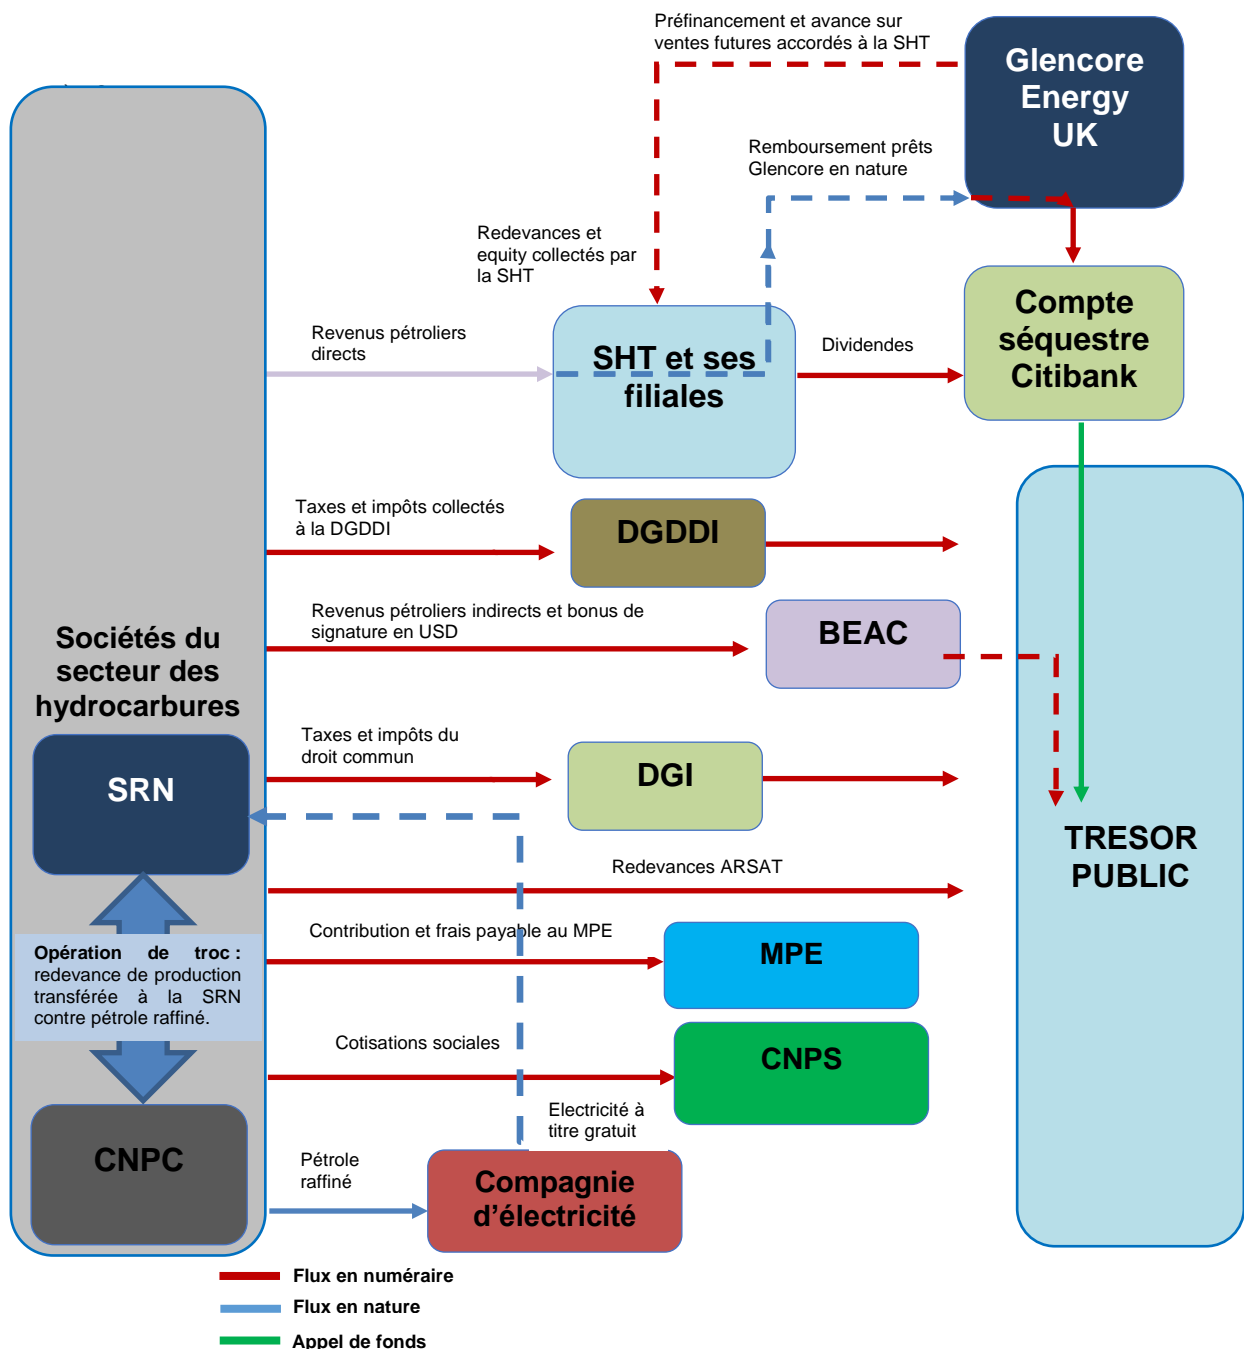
Préfinancement et avance sur ventes futures accordés à la SHT

Glencore Energy UK

Remboursement prêts Glencore en nature

Redevances et equity collectés par la SHT

Revenus pétroliers directs

SHT et ses filiales

Dividendes

Compte séquestre Citibank

Taxes et impôts collectés à la DGDDI

DGDDI

Revenus pétroliers indirects et bonus de signature en USD

BEAC

Sociétés du secteur des hydrocarbures

SRN

Taxes et impôts du droit commun

DGI

TRESOR PUBLIC

Redevances ARSAT

Opération de troc : redevance de production transférée à la SRN contre pétrole raffiné.

Contribution et frais payable au MPE

MPE

Cotisations sociales

CNPS

Electricité à titre gratuit

CNPC

Pétrole raffiné

Compagnie d'électricité

Flux en numéraire

Flux en nature

Appel de fonds